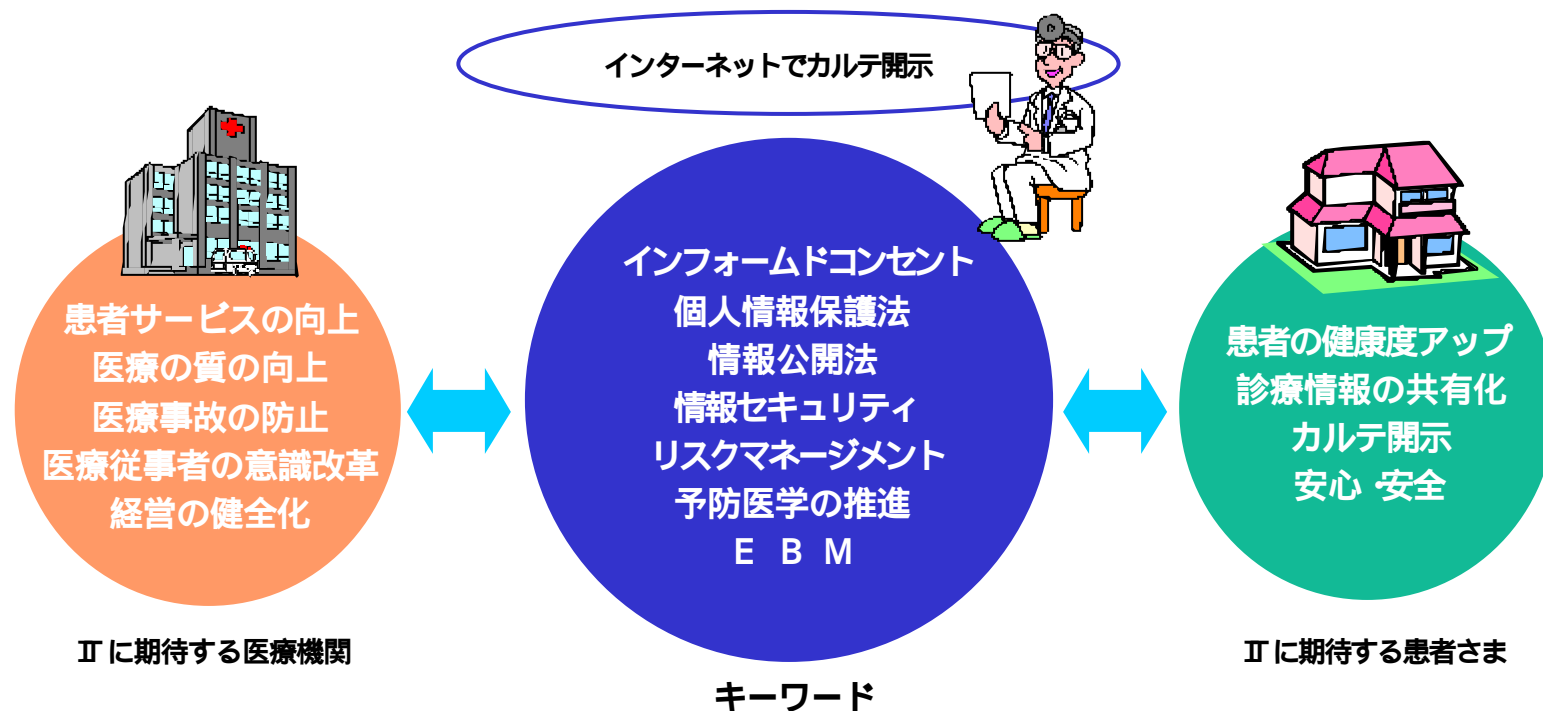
インターネットでカルテ開示

患者サービスの向上
医療の質の向上
医療事故の防止
医療従事者の意識改革
経営の健全化

ITに期待する医療機関

インフォームドコンセント
個人情報保護法
情報公開法
情報セキュリティ
リスクマネージメント
予防医学の推進
E B M

キーワード

患者の健康度アップ
診療情報の共有化
カルテ開示
安心・安全

ITに期待する患者さま